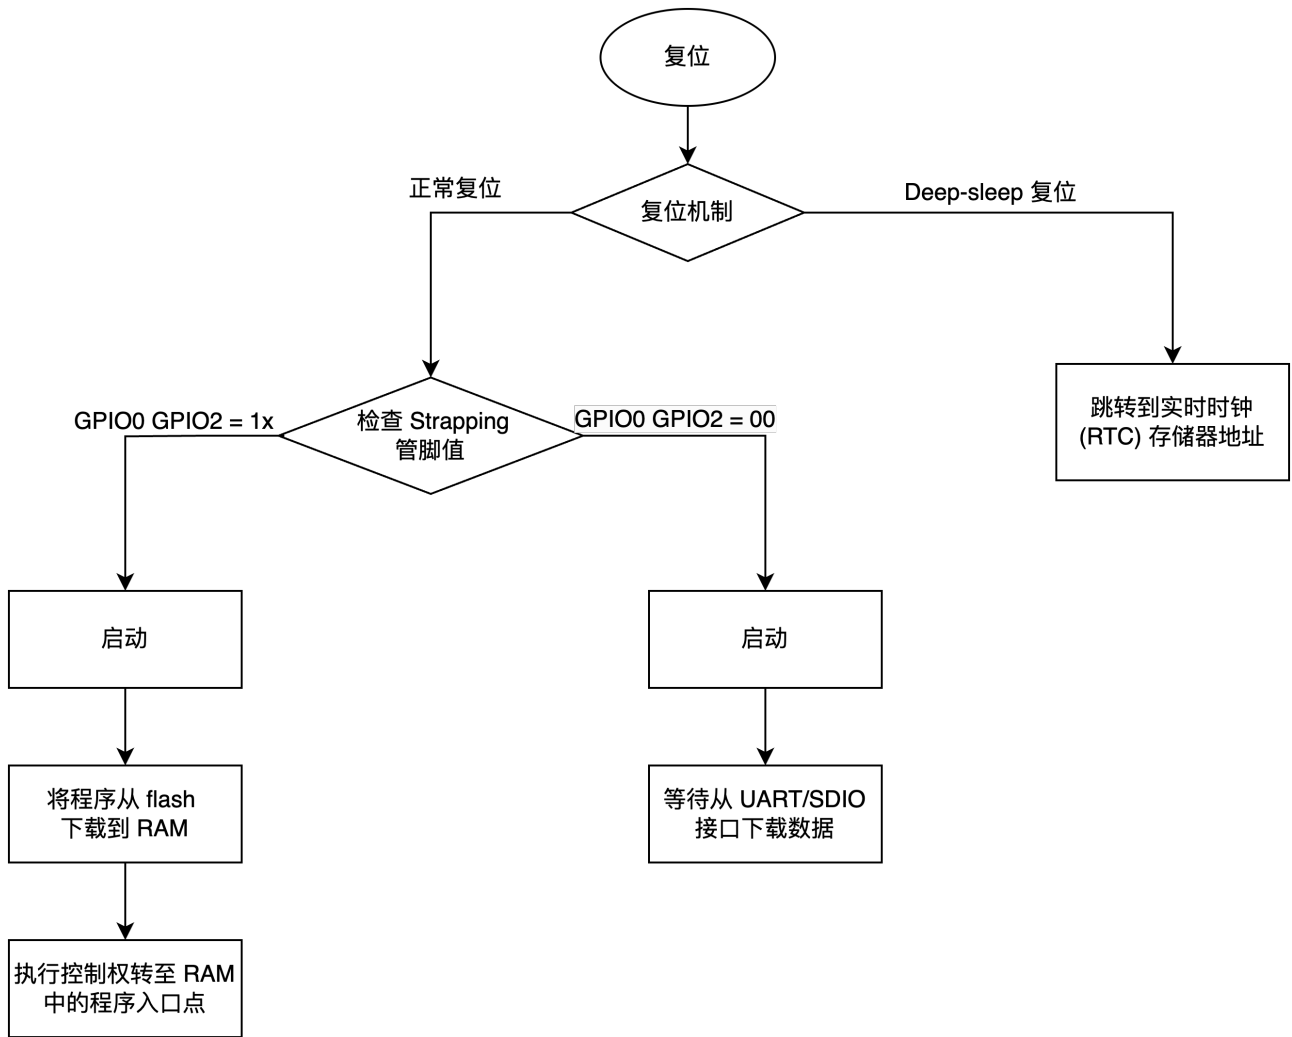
复位

正常复位

复位机制

Deep-sleep 复位

跳转到实时时钟 (RTC) 存储器地址

GPIO0 GPIO2 = 1x

检查 Strapping 管脚值

GPIO0 GPIO2 = 00

启动

启动

将程序从 flash 下载到 RAM

等待从 UART/SDIO 接口下载数据

执行控制权转至 RAM 中的程序入口点